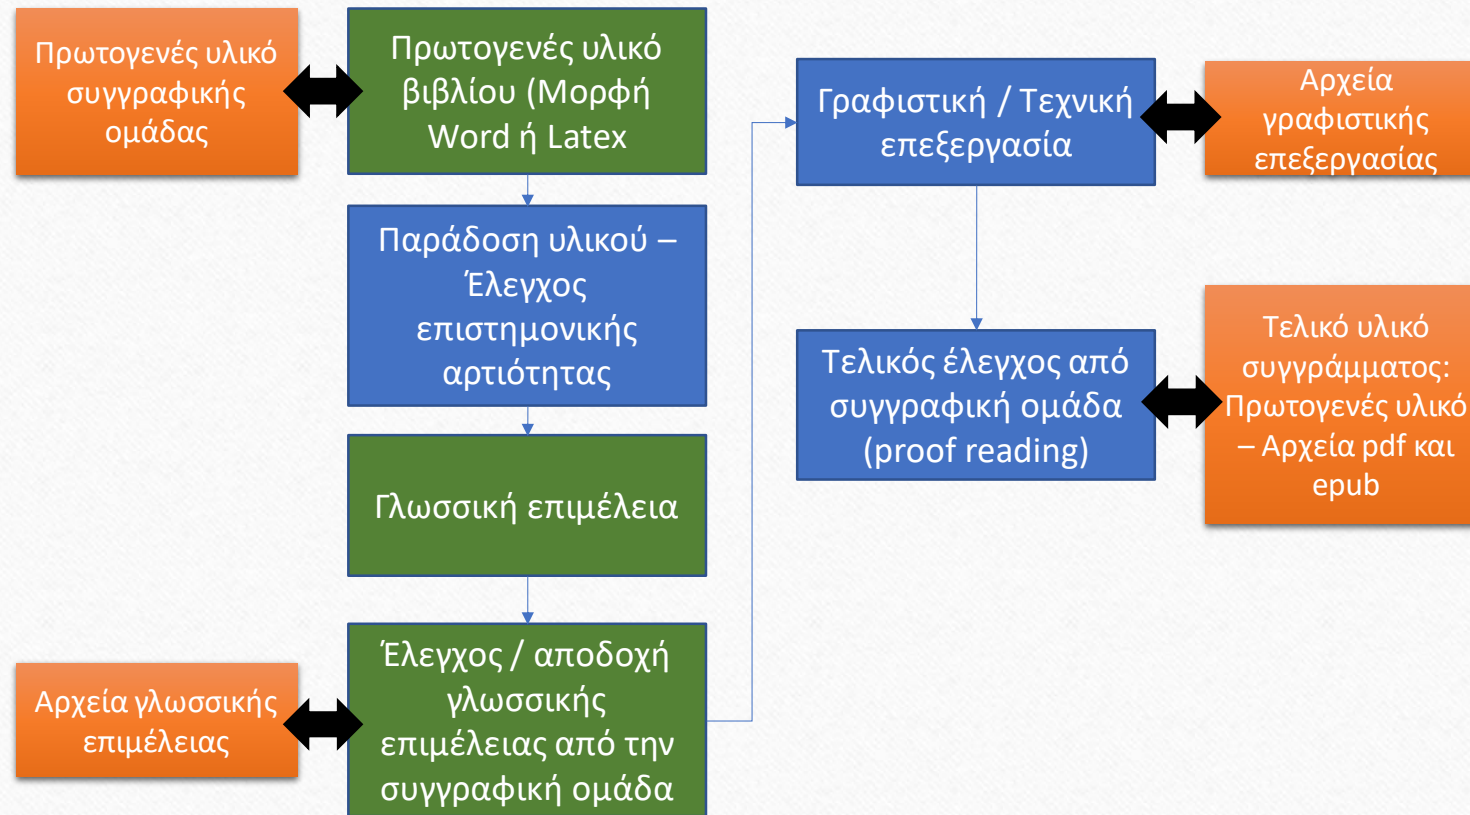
Πρωτογενές υλικό συγγραφικής ομάδας

Πρωτογενές υλικό βιβλίου (Μορφή Word ή Latex

Παράδοση υλικού – Έλεγχος επιστημονικής αρτιότητας

Γλωσσική επιμέλεια

Αρχεία γλωσσικής επιμέλειας

Έλεγχος / αποδοχή γλωσσικής επιμέλειας από την συγγραφική ομάδα

Γραφιστική / Τεχνική επεξεργασία

Αρχεία γραφιστικής επεξεργασίας

Τελικός έλεγχος από συγγραφική ομάδα (proof reading)

Τελικό υλικό συγγράμματος: Πρωτογενές υλικό – Αρχεία pdf και epub